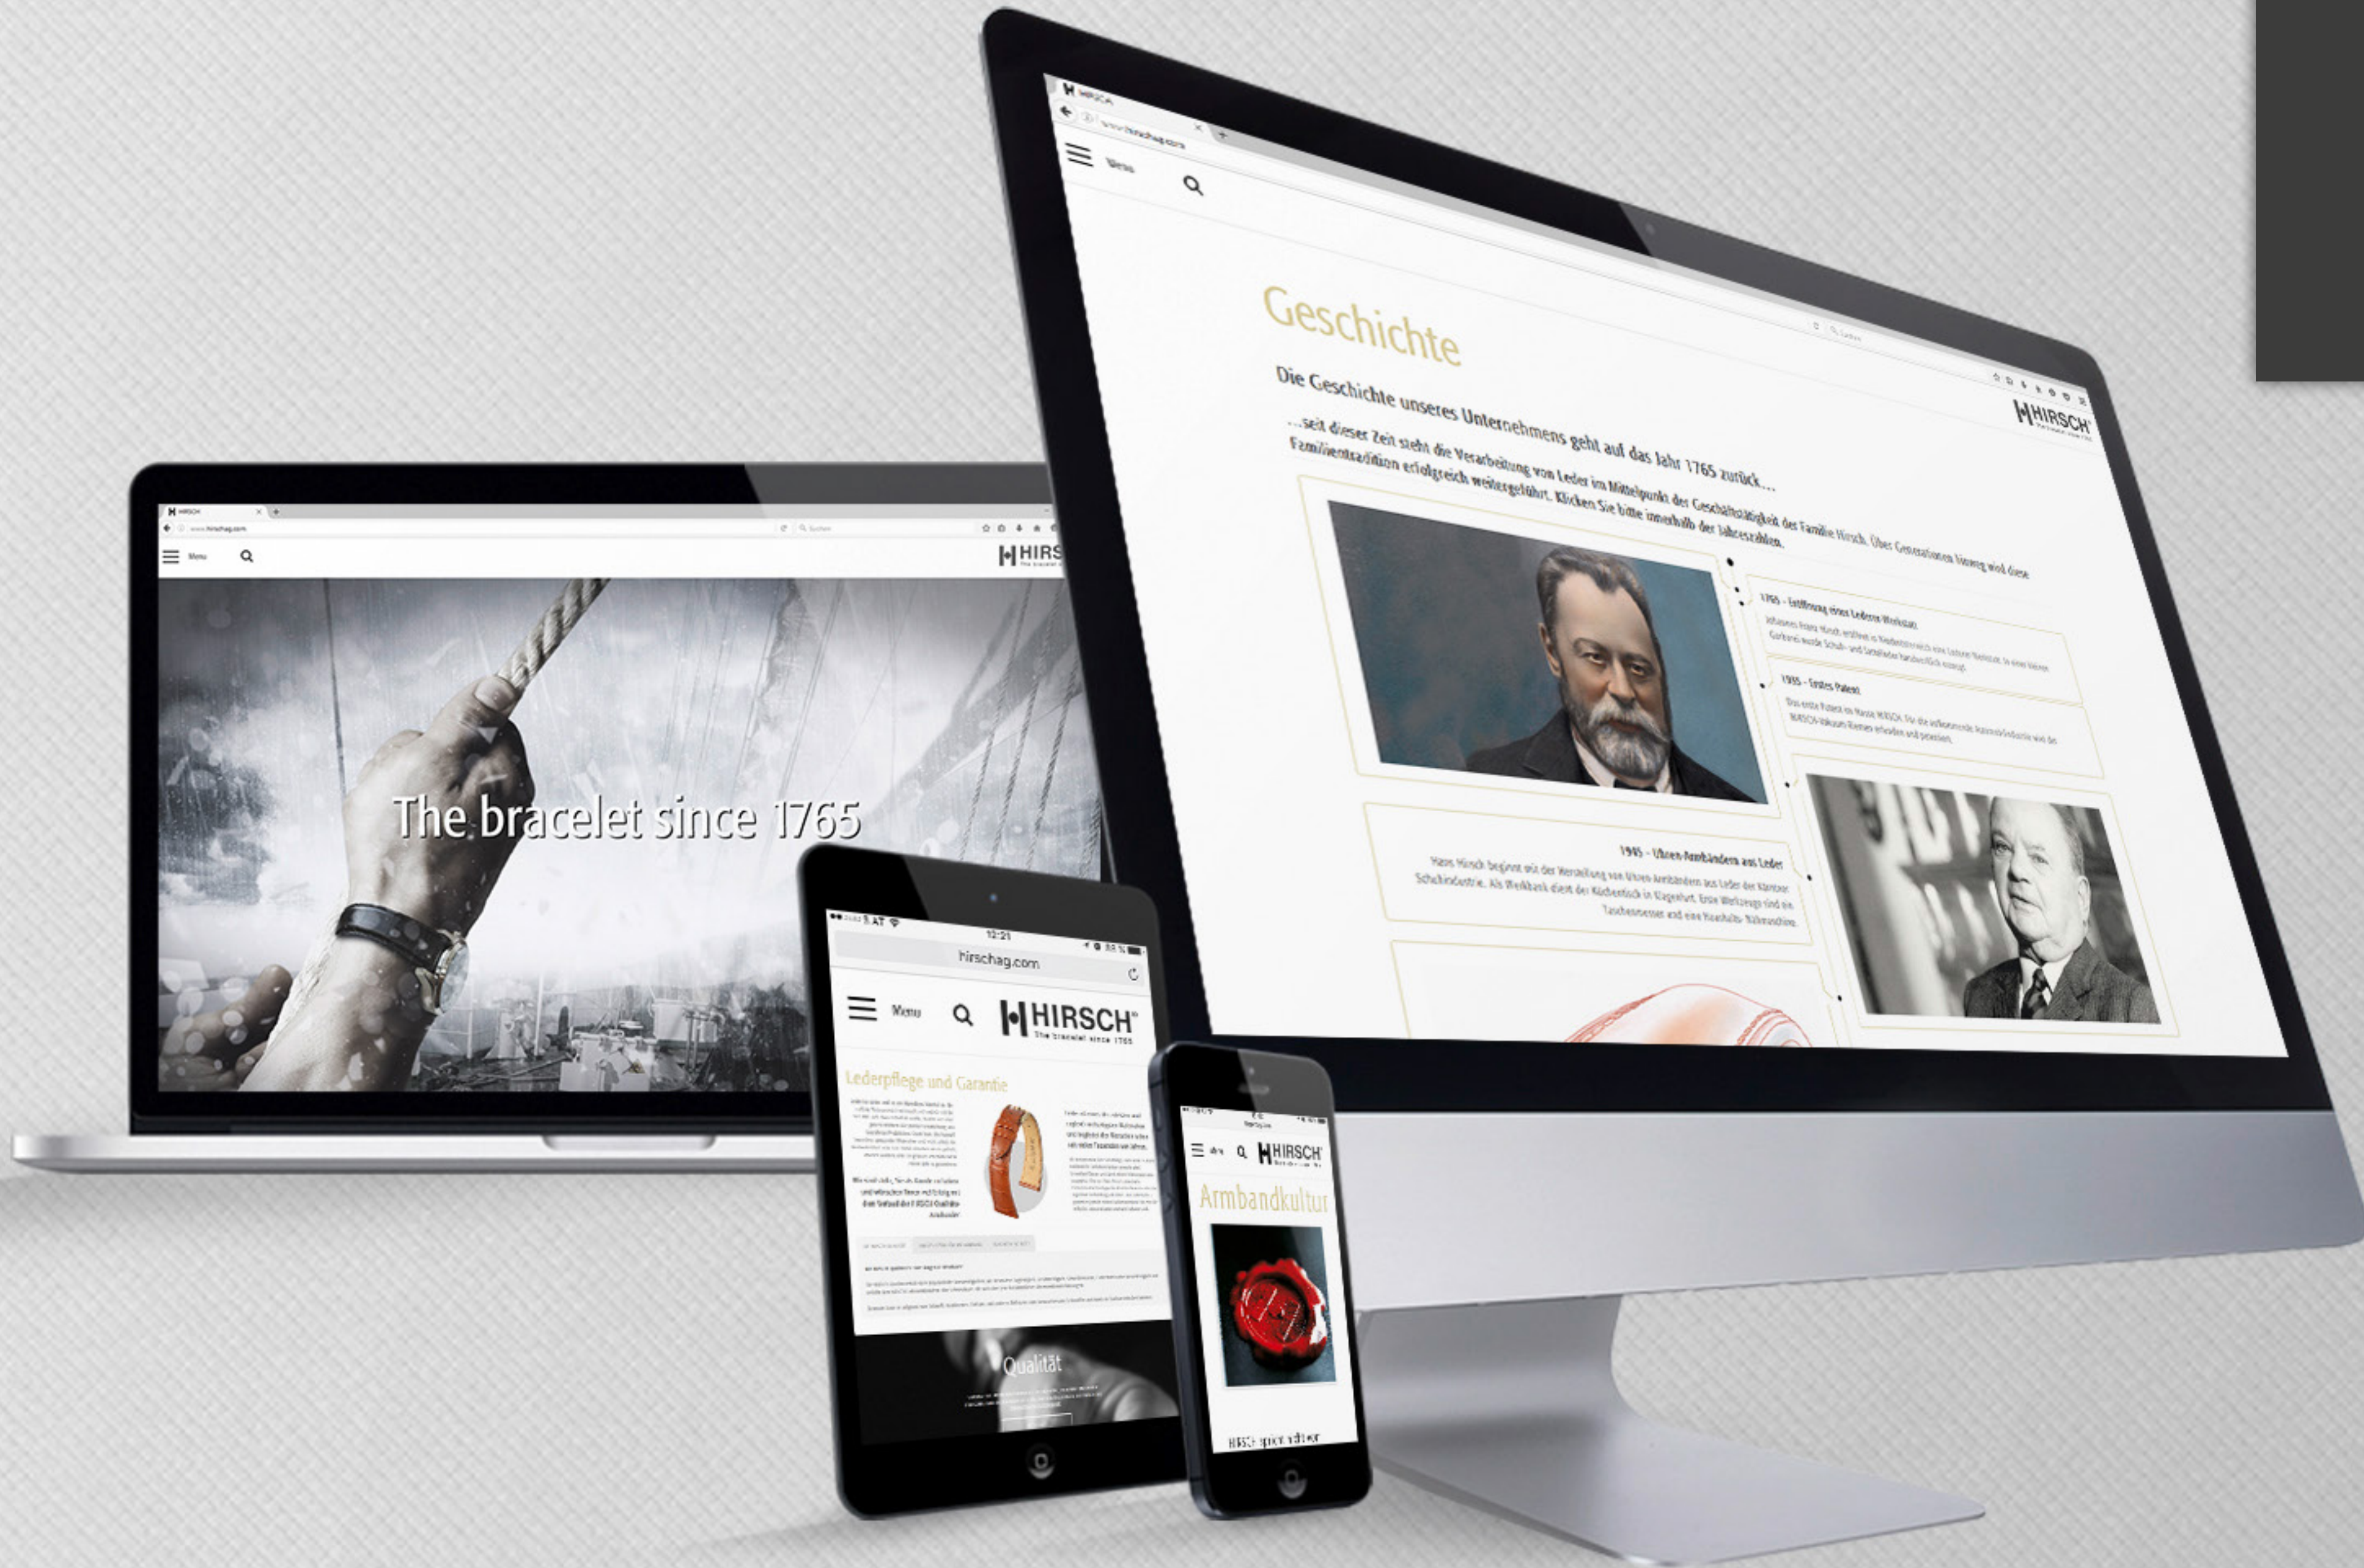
HIRSCH
www.hirschag.com
Menu
Geschichte
HIRSCH
Die Geschichte unseres Unternehmens geht auf das Jahr 1765 zurück...
...seit dieser Zeit steht die Verarbeitung von Leder im Mittelpunkt der Geschäftstätigkeit der Familie Hirsch. Über Generationen hinweg wird diese Familientradition erfolgreich weitergeführt. Klicken Sie bitte innerhalb der Jahreszahlen.
1765 - Eröffnung einer Lederer-Werkstatt
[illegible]
1935 - Erstes Patent
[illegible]
1945 - Uhren-Armbändern aus Leder
Hans Hirsch beginnt mit der Herstellung von Uhren-Armbändern aus Leder der Kärntner Schuhindustrie. Als Werkbank dient der Küchentisch in Klagenfurt. Erste Werkzeuge sind ein Taschenmesser und eine Haushalts-Nähmaschine.

HIRSCH
www.hirschag.com
Menu
HIRS
The bracelet since 1765

12:21
hirschag.com
Menu
HIRSCH
The bracelet since 1765
Lederpflege und Garantie
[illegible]
Qualität

HIRSCH
Armbandkultur
HIRSCH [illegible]